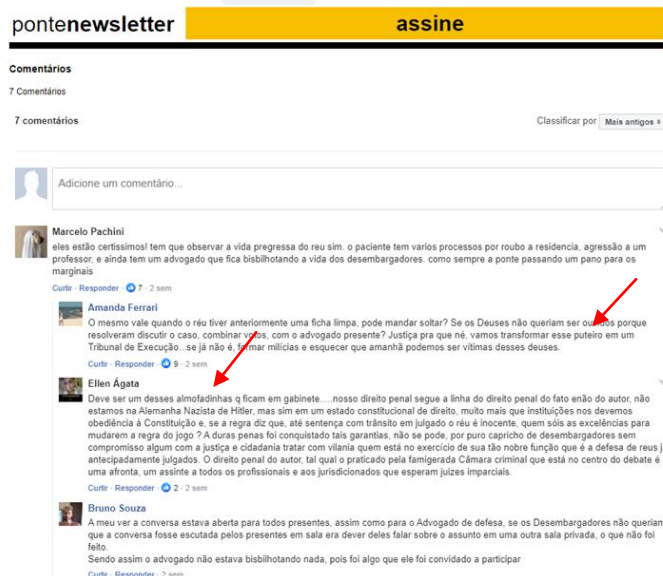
pontenewsletter assine

Comentários

7 Comentários

7 comentários

Classificar por Mais antigos

Adicione um comentário...

Marcelo Pachini
eles estão certissimos! tem que observar a vida pregressa do reu sim. o paciente tem varios processos por roubo a residencia, agressão a um professor, e ainda tem um advogado que fica bisbilhotando a vida dos desembargadores. como sempre a ponte passando um pano para os marginais
Curtir · Responder · 7 · 2 sem

Amanda Ferrari
O mesmo vale quando o réu tiver anteriormente uma ficha limpa, pode mandar soltar? Se os Deuses não queriam ser ou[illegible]dos porque resolveram discutir o caso, combinar votos, com o advogado presente? Justiça pra que né, vamos transformar esse puteiro em um Tribunal de Execução...se já não é, formar milícias e esquecer que amanhã podemos ser vítimas desses deuses.
Curtir · Responder · 9 · 2 sem

Ellen Ágata
Deve ser um desses almofadinhas q ficam em gabinete.....nosso direito penal segue a linha do direito penal do fato e não do autor, não estamos na Alemanha Nazista de Hitler, mas sim em um estado constitucional de direito, muito mais que instituições nos devemos obediência à Constituição e, se a regra diz que, até sentença com trânsito em julgado o réu é inocente, quem sóis as excelências para mudarem a regra do jogo ? A duras penas foi conquistado tais garantias, não se pode, por puro capricho de desembargadores sem compromisso algum com a justiça e cidadania tratar com vilania quem está no exercício de sua tão nobre função que é a defesa de reus j antecipadamente julgados. O direito penal do autor, tal qual o praticado pela famigerada Câmara criminal que está no centro do debate é uma afronta, um assinte a todos os profissionais e aos jurisdicionados que esperam juízes imparciais.
Curtir · Responder · 2 · 2 sem

Bruno Souza
A meu ver a conversa estava aberta para todos presentes, assim como para o Advogado de defesa, se os Desembargadores não queriam que a conversa fosse escutada pelos presentes em sala era dever deles falar sobre o assunto em uma outra sala privada, o que não foi feito.
Sendo assim o advogado não estava bisbilhotando nada, pois foi algo que ele foi convidado a participar
Curtir · Responder · 2 sem